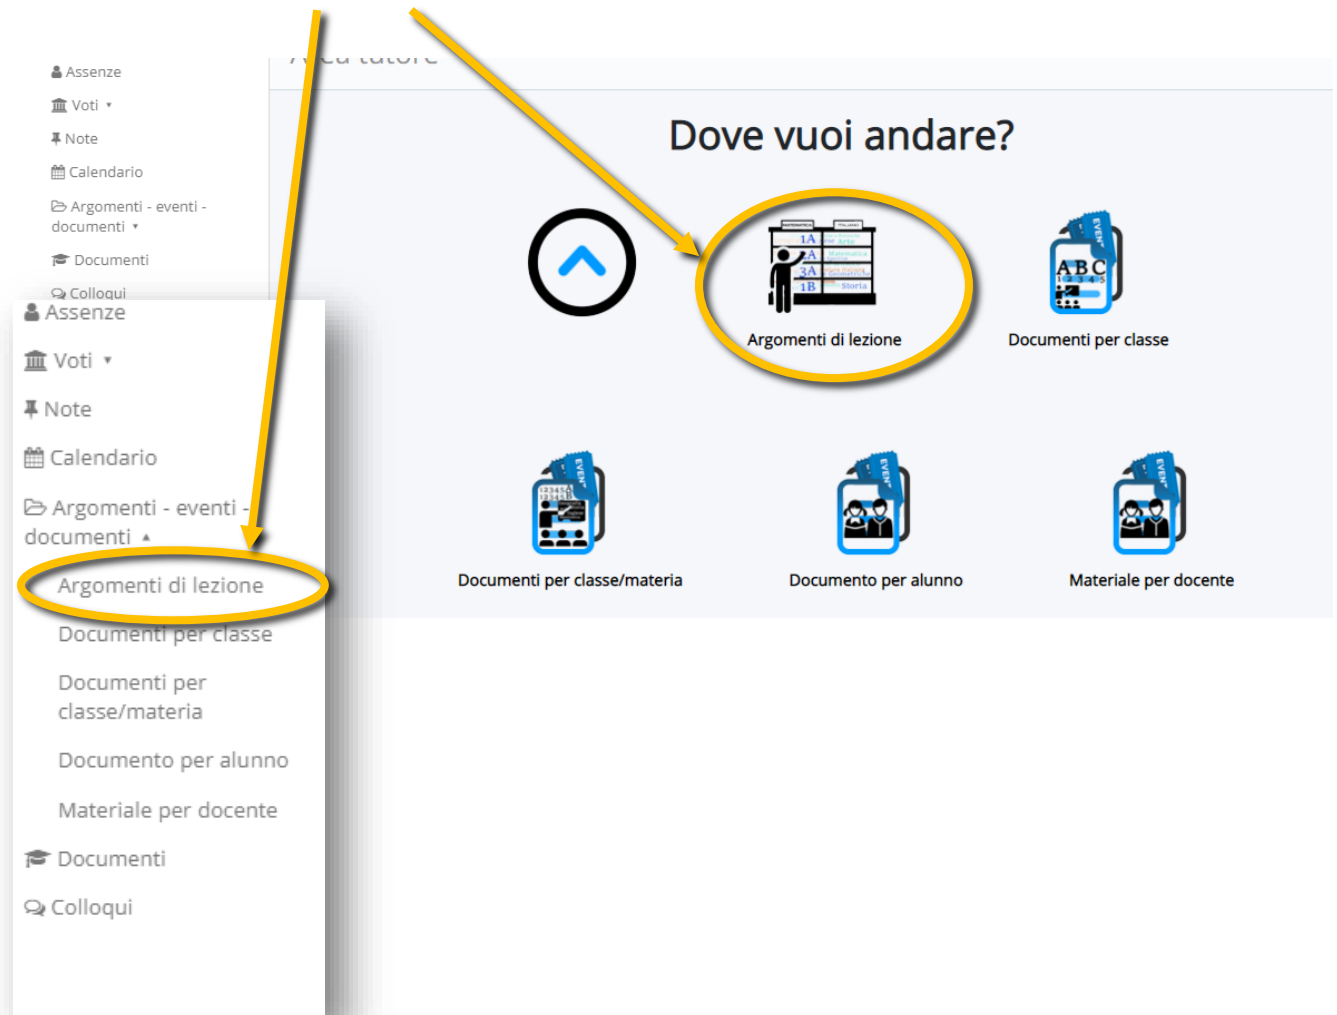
Assenze

Voti ▾

Note

Calendario

Argomenti - eventi - documenti ▾

Documenti

Colloqui

Area tutore

Dove vuoi andare?

Argomenti di lezione

Documenti per classe

Documenti per classe/materia

Documento per alunno

Materiale per docente

Assenze

Voti ▾

Note

Calendario

Argomenti - eventi - documenti ▴

Argomenti di lezione

Documenti per classe

Documenti per classe/materia

Documento per alunno

Materiale per docente

Documenti

Colloqui